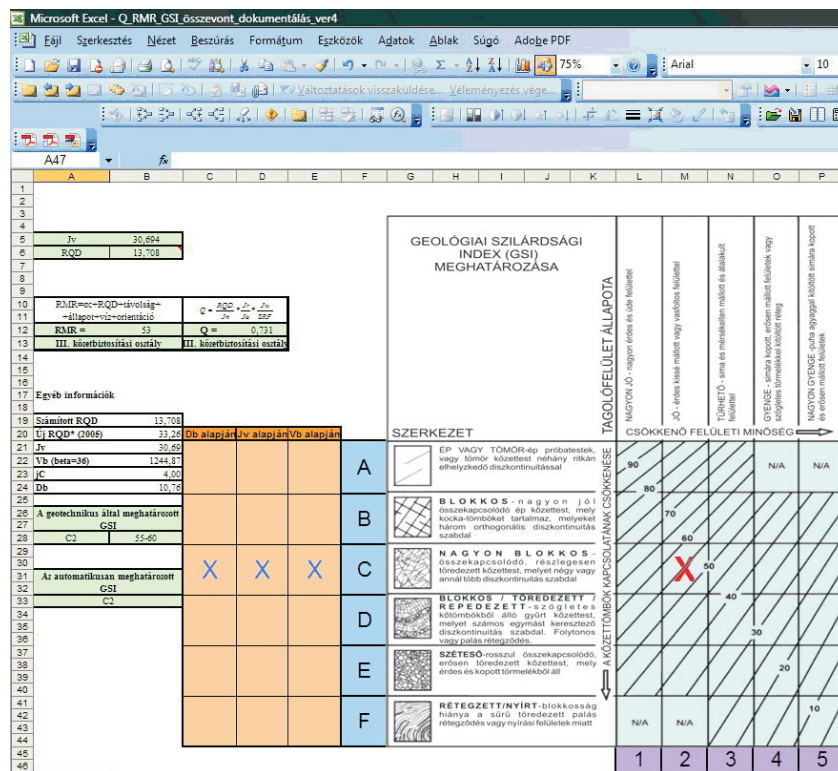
Microsoft Excel - Q_RMR_GSI_összevont_dokumentálás_ver4

Fájl Szerkesztés Nézet Beszúrás Formátum Eszközök Adatok Ablak Súgó Adobe PDF

75% Arial 10

Változtatások visszaküldése... Véleményezés vége...

A47 fx

| | A | B | C | D | E | F |
|---|---|---|---|---|---|---|
| 5 | Jv | 30,694 | | | | |
| 6 | RQD | 13,708 | | | | |
| 10 | RMR=σc+RQD+távolság+ +állapot+víz+orientáció | | $Q = \frac{RQD}{Jn} \cdot \frac{Jr}{Ja} \cdot \frac{Jw}{SRF}$ | | | |
| 12 | RMR = | 53 | Q = | 0,731 | | |
| 13 | III. kőzetbiztosítási osztály | | III. kőzetbiztosítási osztály | | | |
| 17 | Egyéb információk | | | | | |
| 19 | Számított RQD | 13,708 | | | | |
| 20 | Új RQD* (2005) | 33,26 | Db alapján | Jv alapján | Vb alapján | |
| 21 | Jv | 30,69 | | | | A |
| 22 | Vb (beta=36) | 1244,87 | | | | |
| 23 | jC | 4,00 | | | | |
| 24 | Db | 10,76 | | | | |
| 26 | A geotechnikus által meghatározott GSI | | | | | B |
| 28 | C2 | 55-60 | | | | |
| 30 | | | X | X | X | C |
| 31 | Az automatikusan meghatározott GSI | | | | | |
| 33 | C2 | | | | | |
| | | | | | | D |
| | | | | | | E |
| | | | | | | F |

GEOLÓGIAI SZILÁRDSÁGI INDEX (GSI) MEGHATÁROZÁSA

TAGOLÓFELÜLET ÁLLAPOTA

NAGYON JÓ - nagyon érdes és üde felületei

JÓ - érdes kissé mállott vagy vasfoltos felületei

TŰRHETŐ - sima és mérsékelten mállott és átalakult felületei

GYENGE - simára kopott, erősen mállott felületek vagy szögletes törmelékkel kitöltött réteg

NAGYON GYENGE - puha agyaggal kitöltött simára kopott és erősen mállott felületek

SZERKEZET

CSÖKKENŐ FELÜLETI MINŐSÉG

A KŐZETTÖMBÖK KAPCSOLATÁNAK CSÖKKENÉSE

ÉP VAGY TÖMÖR-ép próbatestek, vagy tömör kőzettest néhány ritkán elhelyezkedő diszkontinuitással

BLOKKOS-nagyon jól összekapcsolódó ép kőzettest, mely kocka-tömböket tartalmaz, melyeket három orthogonális diszkontinuitás szabdal

NAGYON BLOKKOS-összekapcsolódó, részlegesen töredezett kőzettest, melyet négy vagy annál több diszkontinuitás szabdal

BLOKKOS / TÖREDEZETT / REPEDEZETT-szögletes kőtömbökből álló gyűrt kőzettest, melyet számos egymást keresztező diszkontinuitás szabdal. Folytonos vagy palás rétegződés.

SZÉTESŐ-rosszul összekapcsolódó, erősen töredezett kőzettest, mely érdes és kopott törmelékből áll

RÉTEGZETT/NYÍRT-blokkosság hiánya a sűrű töredezett palás rétegződés vagy nyírási felületek miatt

90 80 70 60 50 40 30 20 10

N/A N/A N/A N/A

X

1 2 3 4 5